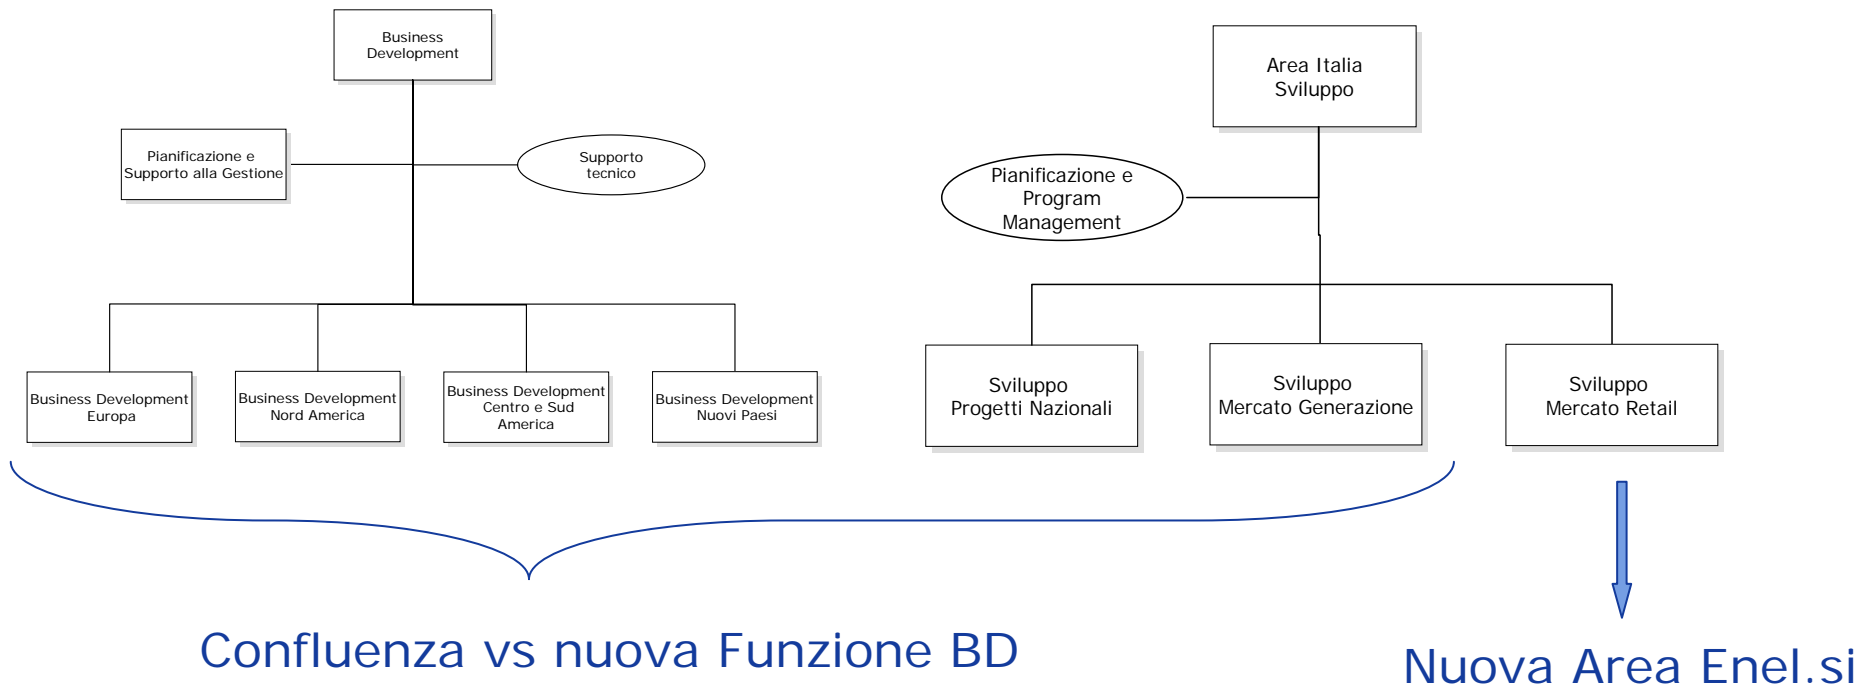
Business Development

Pianificazione e Supporto alla Gestione

Supporto tecnico

Business Development Europa

Business Development Nord America

Business Development Centro e Sud America

Business Development Nuovi Paesi

Area Italia Sviluppo

Pianificazione e Program Management

Sviluppo Progetti Nazionali

Sviluppo Mercato Generazione

Sviluppo Mercato Retail

Confluenza vs nuova Funzione BD

Nuova Area Enel.si